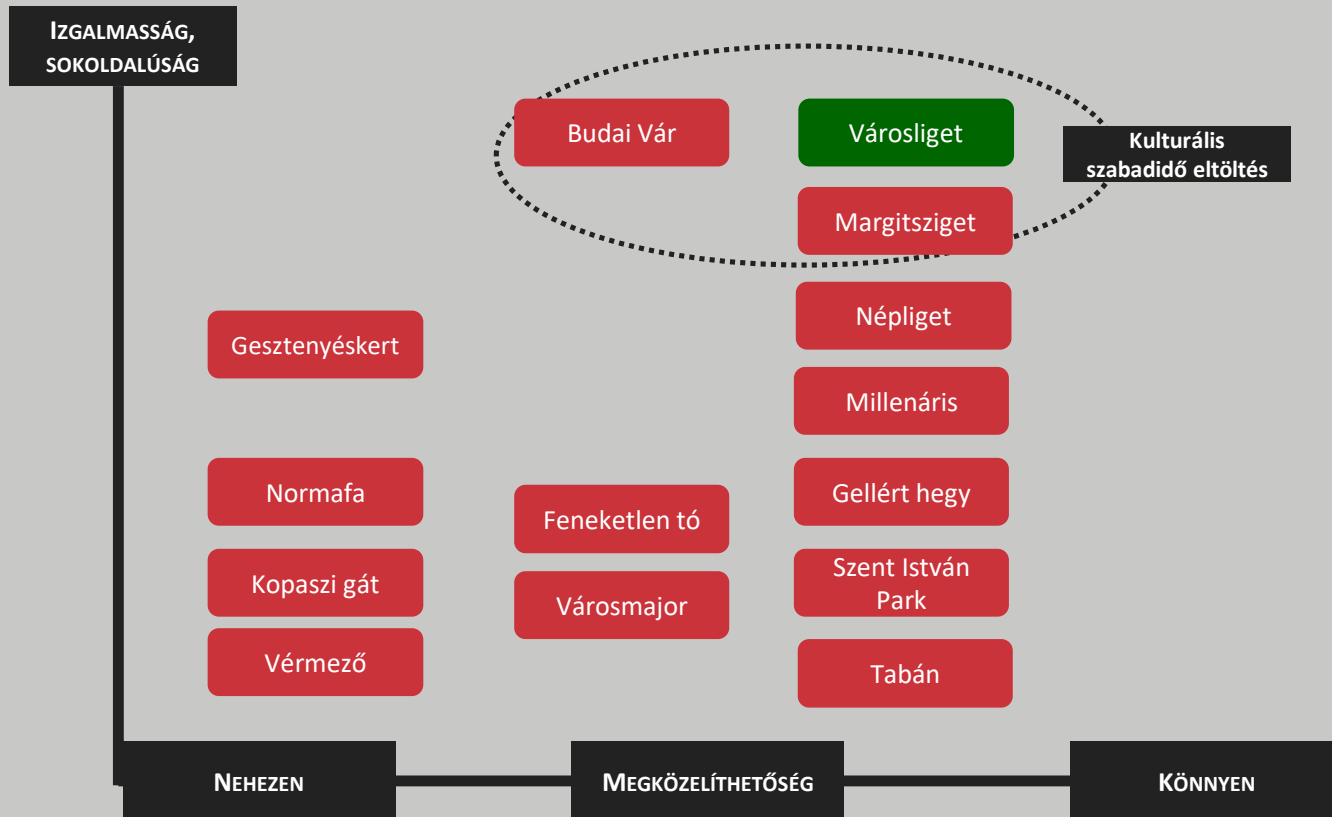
IZGALMASSÁG, SOKOLDALÚSÁG

Budai Vár

Városliget

Kulturális szabadidő eltöltés

Margitsziget

Népliget

Gesztenyéskert

Millenáris

Normafa

Feneketlen tó

Gellért hegy

Kopaszi gát

Városmajor

Szent István Park

Vérmező

Tabán

NEHEZEN

MEGKÖZELÍTHETŐSÉG

KÖNNYEN